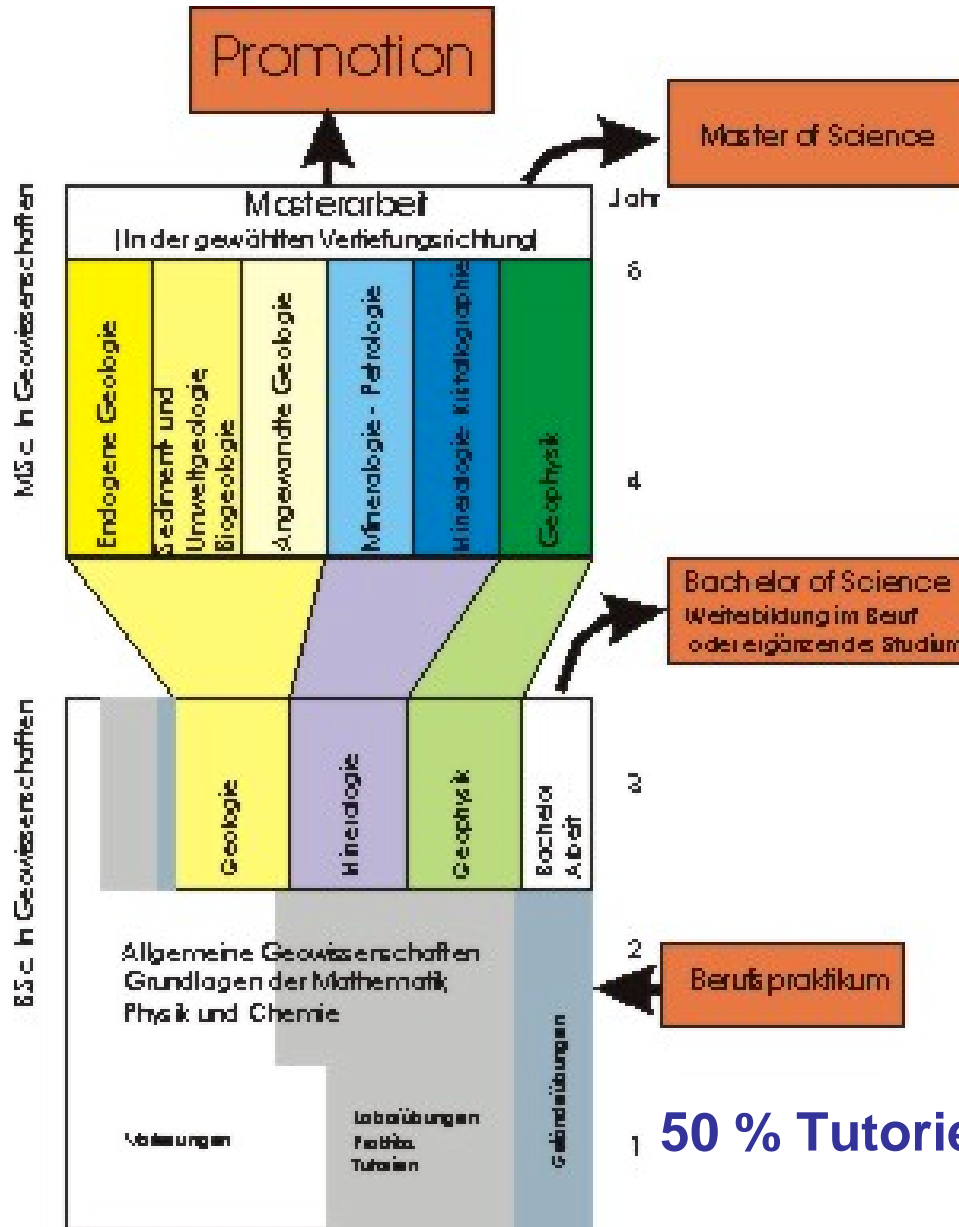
Promotion

Master of Science

Jahr

M.Sc. in Geowissenschaften

Masterarbeit
(In der gewählten Vertiefungsrichtung)

6

Endogene Geologie

Sediment und Umweltgeologie Biogeologie

Angewandte Geologie

Mineralogie - Petrologie

Mineralogie- Kristallographie

Geophysik

4

Bachelor of Science
Weiterbildung im Beruf oder ergänzendes Studium

B.Sc. in Geowissenschaften

Geologie

Mineralogie

Geophysik

Bachelor Arbeit

3

Allgemeine Geowissenschaften
Grundlagen der Mathematik,
Physik und Chemie

2

Berufspraktikum

Geländeübungen

Vorlesungen

Laborübungen
Praktika
Tutorien

1

50 % Tutorie